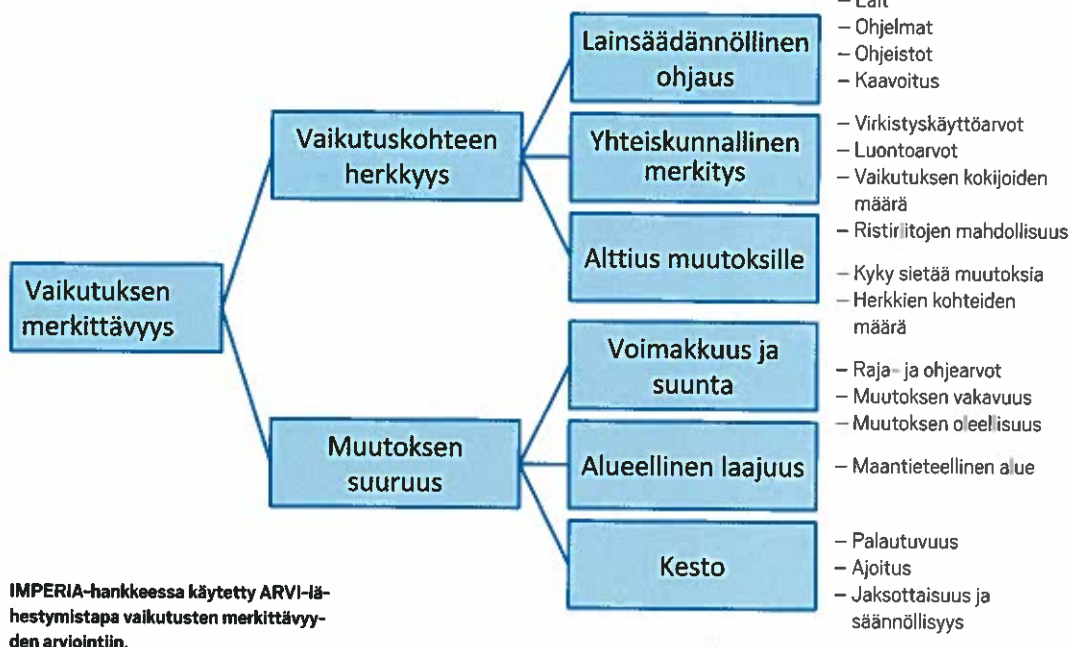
Vaikutuksen merkittävyys

Vaikutuskohteen herkkyys

Lainsäädännöllinen ohjaus

– Lait
– Ohjelmat
– Ohjeistot
– Kaavoitus

Yhteiskunnallinen merkitys

– Virkistyskäyttöarvot
– Luontoarvot
– Vaikutuksen kokijoiden määrä
– Ristiriitojen mahdollisuus

Alttius muutoksille

– Kyky sietää muutoksia
– Herkkien kohteiden määrä

Muutoksen suuruus

Voimakkuus ja suunta

– Raja- ja ohjearvot
– Muutoksen vakavuus
– Muutoksen oleellisuus

Alueellinen laajuus

– Maantieteellinen alue

Kesto

– Palautuvuus
– Ajoitus
– Jaksottaisuus ja säännöllisyys

IMPERIA-hankkeessa käytetty ARVI-lähestymistapa vaikutusten merkittävyyden arviointiin.